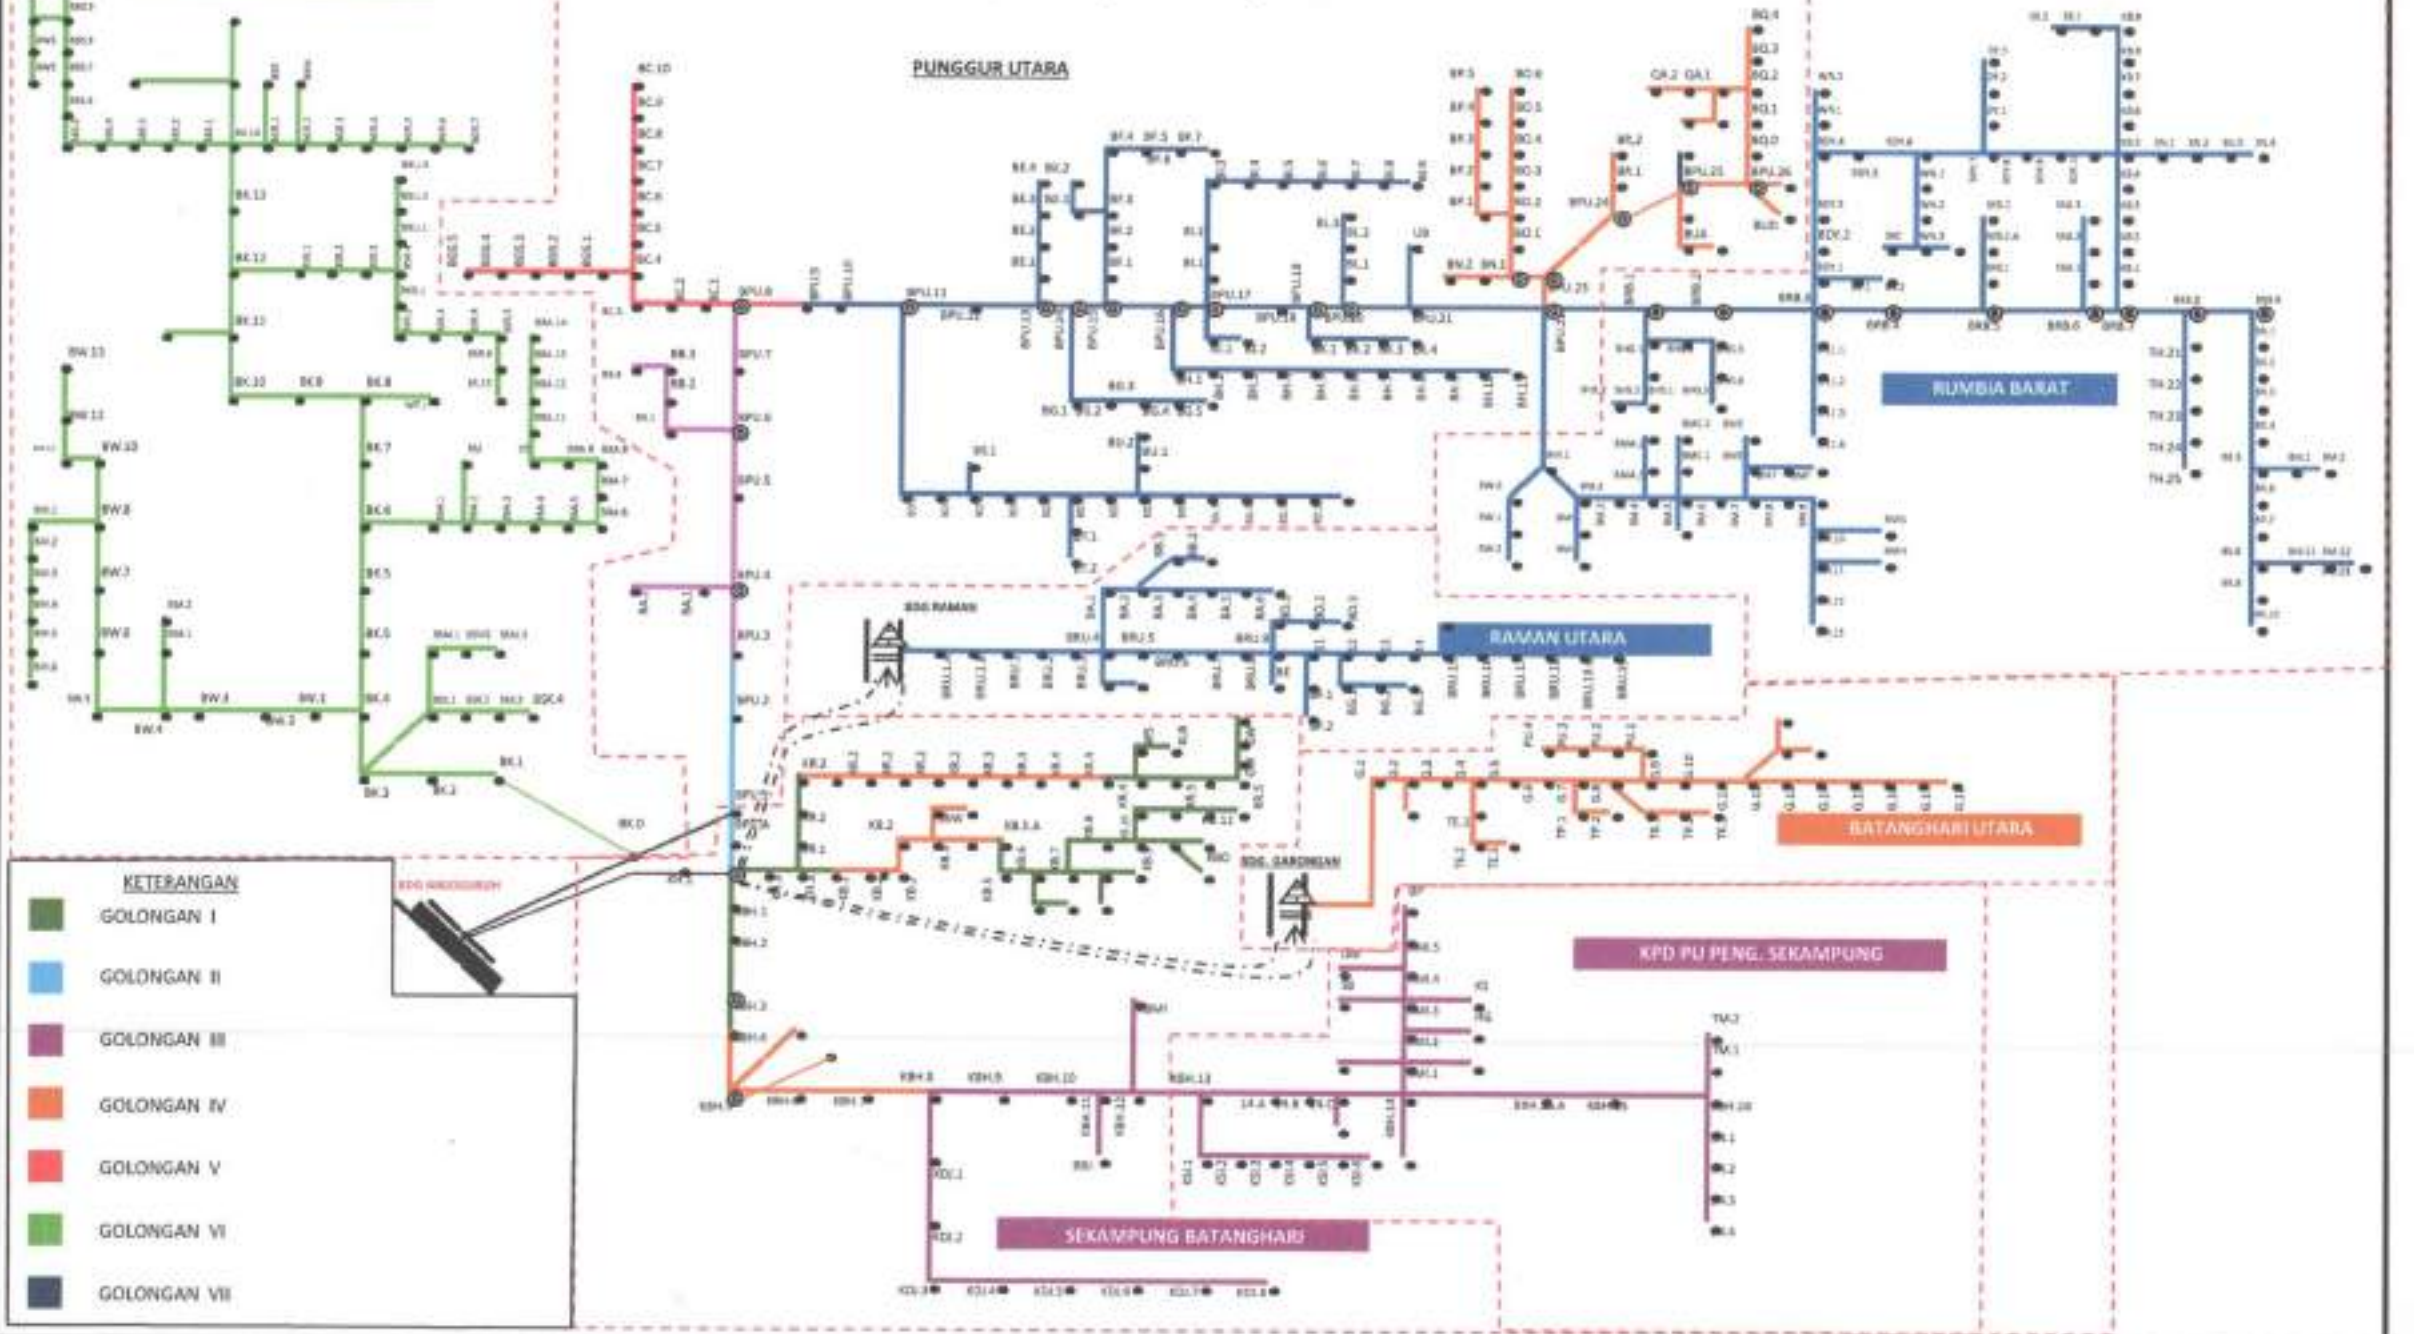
PUNGGUR UTARA

RUMBIA BARAT

RAMAN UTARA

BATANGHARI UTARA

KPD PU PENG. SEKAMPUNG

SEKAMPUNG BATANGHARI

KETERANGAN

GOLONGAN I

GOLONGAN II

GOLONGAN III

GOLONGAN IV

GOLONGAN V

GOLONGAN VI

GOLONGAN VII

BDG. GARONGAN

BDG RAMAN